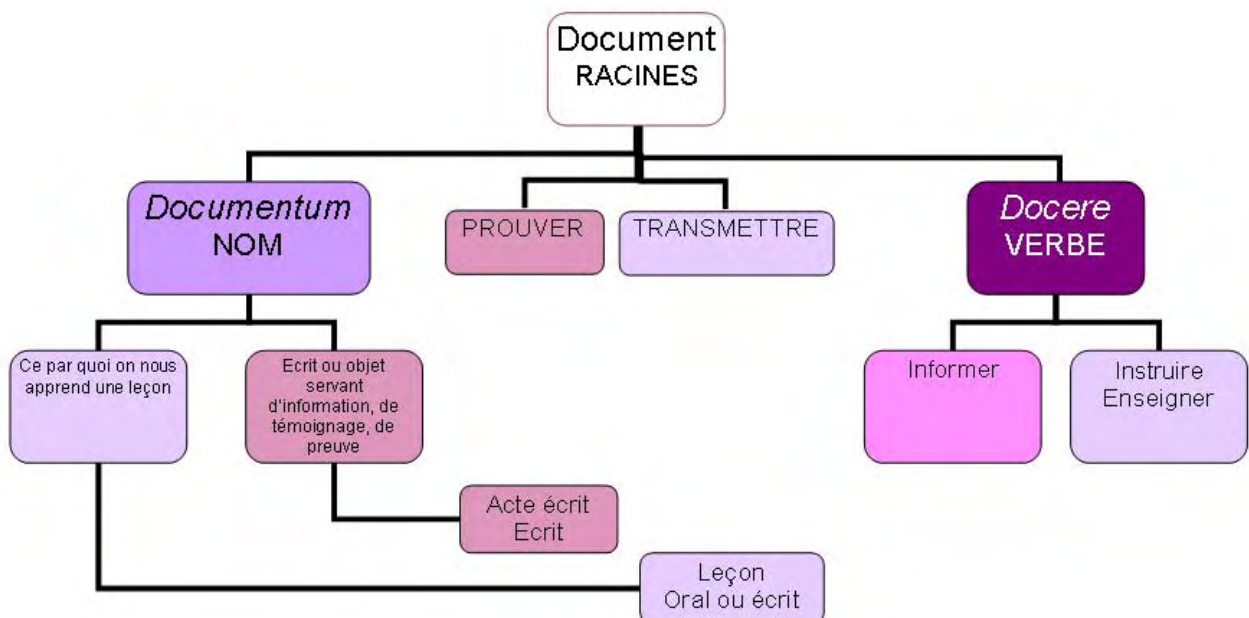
Document
RACINES

Documentum
NOM

PROUVER

TRANSMETTRE

Docere
VERBE

Ce par quoi on nous apprend une leçon

Ecrit ou objet servant d'information, de témoignage, de preuve

Informer

Instruire
Enseigner

Acte écrit
Ecrit

Leçon
Oral ou écrit